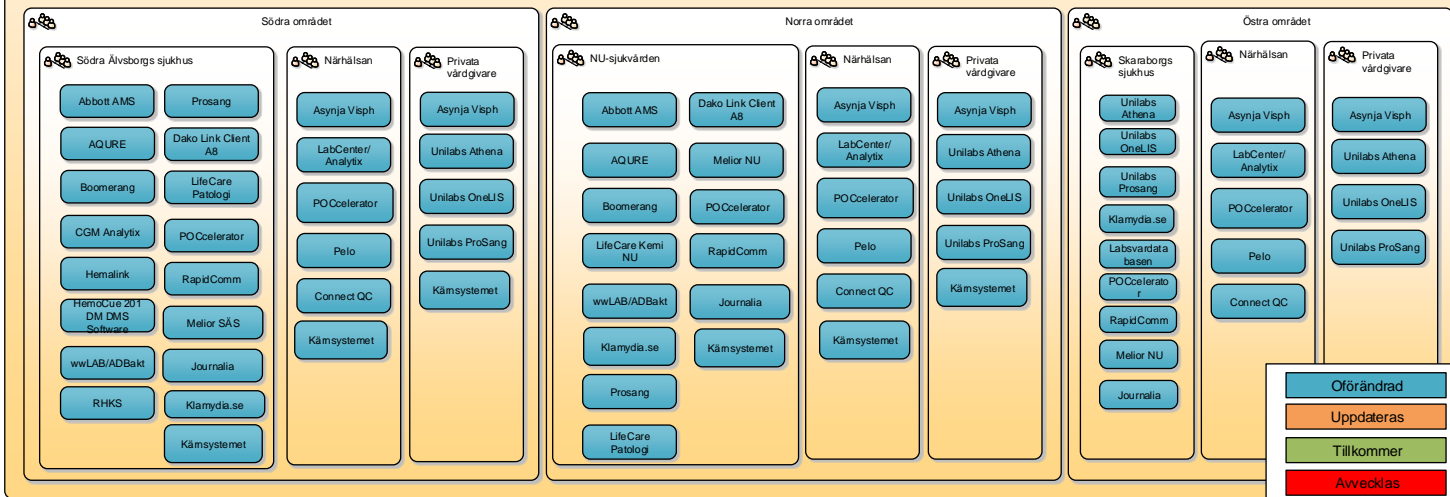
Södra området

Södra Älvsborgs sjukhus

Abbott AMS
AQURE
Boomerang
CGM Analytix
Hemalink
HemoCue 201 DM DMS Software
wwLAB/ADBakt
RHKS

Prosang
Dako Link Client A8
LifeCare Patologi
POCcelerator
RapidComm
Melior SÄS
Journalia
Klamydia.se
Kärnsystemet

Närhälsan

Asynja Visph
LabCenter/ Analytix
POCcelerator
Pelo
Connect QC
Kärnsystemet

Privata vårdgivare

Asynja Visph
Unilabs Athena
Unilabs OneLIS
Unilabs ProSang
Kärnsystemet

Norra området

NU-sjukvården

Abbott AMS
AQURE
Boomerang
LifeCare Kemi NU
wwLAB/ADBakt
Klamydia.se
Prosang
LifeCare Patologi

Dako Link Client A8
Melior NU
POCcelerator
RapidComm
Journalia
Kärnsystemet

Närhälsan

Asynja Visph
LabCenter/ Analytix
POCcelerator
Pelo
Connect QC
Kärnsystemet

Privata vårdgivare

Asynja Visph
Unilabs Athena
Unilabs OneLIS
Unilabs ProSang
Kärnsystemet

Östra området

Skaraborgs sjukhus

Unilabs Athena
Unilabs OneLIS
Unilabs Prosang
Klamydia.se
Labsvardata basen
POCcelerato r
RapidComm
Melior NU
Journalia

Närhälsan

Asynja Visph
LabCenter/ Analytix
POCcelerator
Pelo
Connect QC

Privata vårdgivare

Asynja Visph
Unilabs Athena
Unilabs OneLIS
Unilabs ProSang

Oförändrad
Uppdateras
Tillkommer
Avvecklas